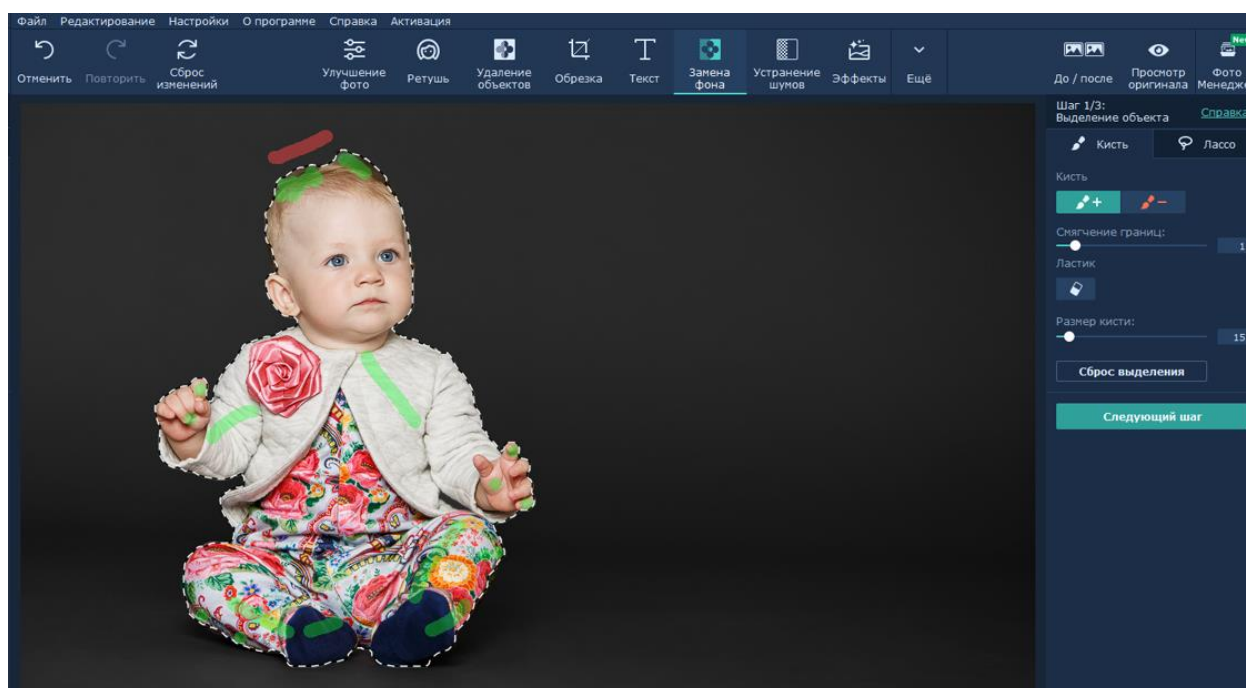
Файл Редактирование Настройки О программе Справка Активация

Отменить Повторить Сброс изменений Улучшение фото Ретушь Удаление объектов Обрезка Текст Замена фона Устранение шумов Эффекты Ещё До / после Просмотр оригинала Фото Менедж

New

Шаг 1/3: Выделение объекта Справка

Кисть Лассо

Кисть

Смягчение границ: 1

Ластик

Размер кисти: 15

Сброс выделения

Следующий шаг